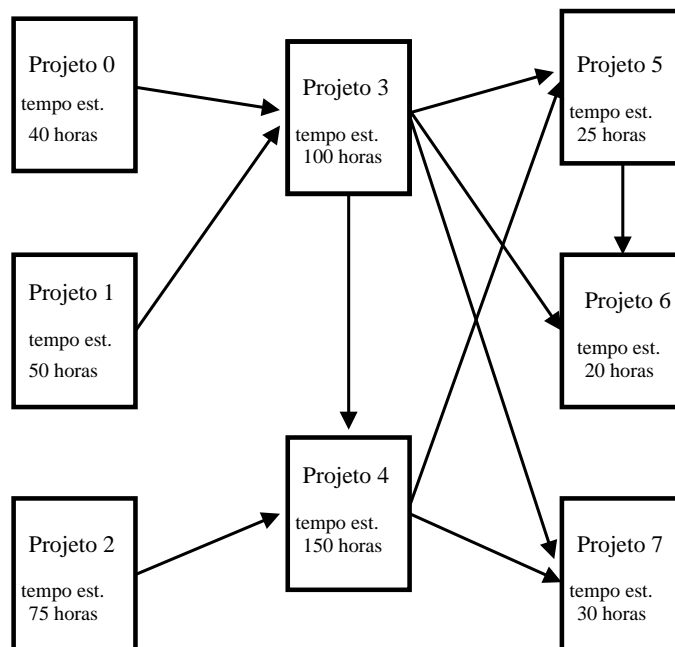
Projeto 0
tempo est.
40 horas

Projeto 1
tempo est.
50 horas

Projeto 2
tempo est.
75 horas

Projeto 3
tempo est.
100 horas

Projeto 4
tempo est.
150 horas

Projeto 5
tempo est.
25 horas

Projeto 6
tempo est.
20 horas

Projeto 7
tempo est.
30 horas